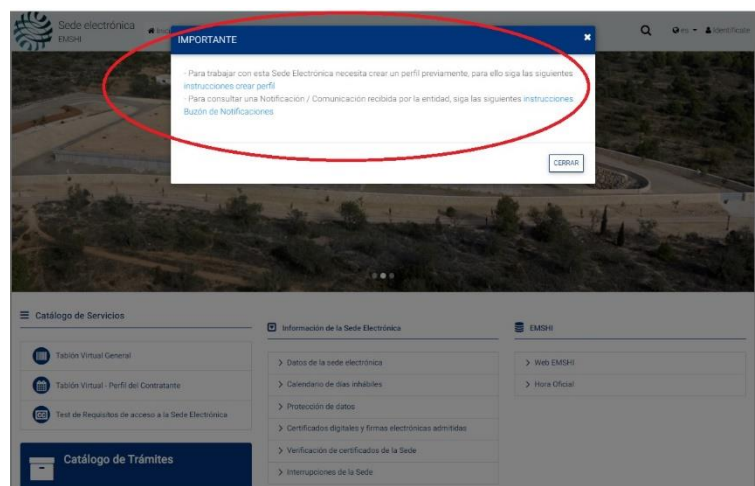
Sede electrónica
EMSHI

Inic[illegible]

es · Identificarse

IMPORTANTE

· Para trabajar con esta Sede Electrónica necesita crear un perfil previamente, para ello siga las siguientes instrucciones crear perfil
· Para consultar una Notificación / Comunicación recibida por la entidad, siga las siguientes instrucciones Buzón de Notificaciones

CERRAR

Catálogo de Servicios

Tablón Virtual General

Tablón Virtual - Perfil del Contratante

Test de Requisitos de acceso a la Sede Electrónica

Catálogo de Trámites

Información de la Sede Electrónica

> Datos de la sede electrónica
> Calendario de días inhábiles
> Protección de datos
> Certificados digitales y firmas electrónicas admitidas
> Verificación de certificados de la Sede
> Interrupciones de la Sede

EMSHI

> Web EMSHI
> Hora Oficial